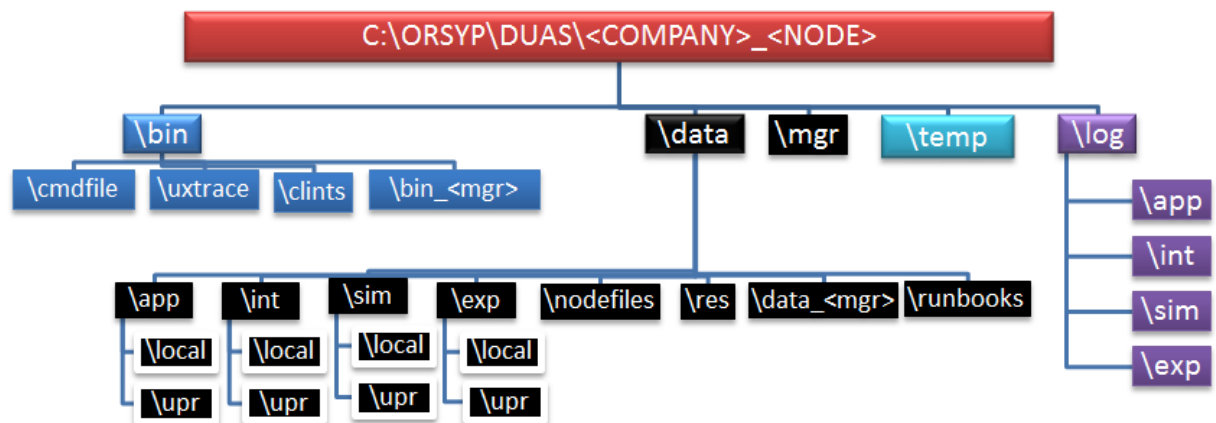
C:\ORSYP\DUAS\<COMPANY>_<NODE>

\bin

\cmdfile

\uxtrace

\clints

\bin_<mgr>

\data

\app

\local

\upr

\int

\local

\upr

\sim

\local

\upr

\exp

\local

\upr

\nodefiles

\res

\data_<mgr>

\runbooks

\mgr

\temp

\log

\app

\int

\sim

\exp